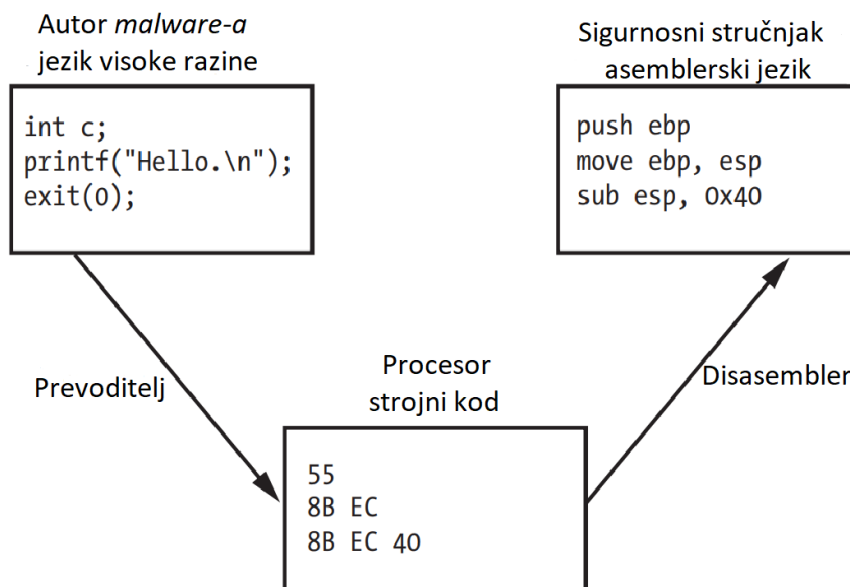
Autor *malware-a*
jezik visoke razine

int c;
printf("Hello.\n");
exit(0);

Sigurnosni stručnjak
asemblerski jezik

push ebp
move ebp, esp
sub esp, 0x40

Prevoditelj

Procesor
strojni kod

55
8B EC
8B EC 40

Disasembler